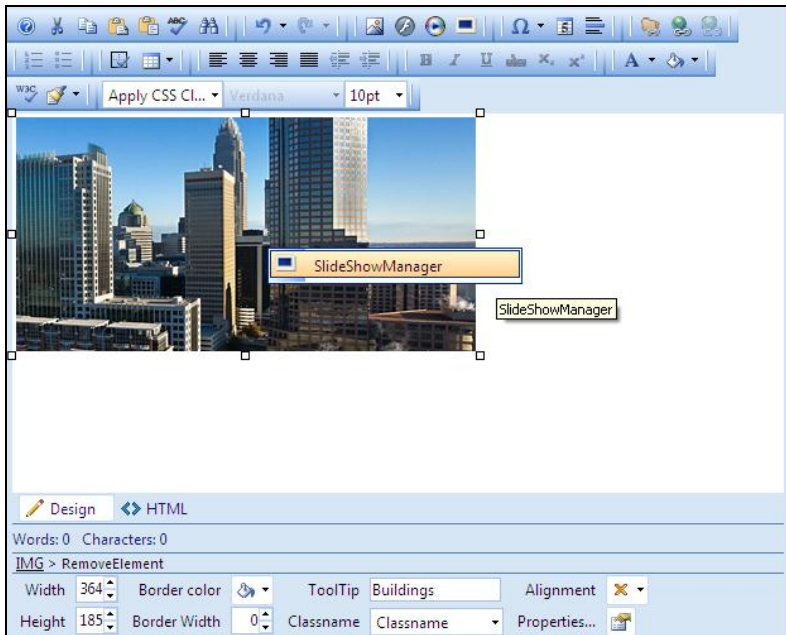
Apply CSS Cl... Verdana 10pt

SlideShowManager

SlideShowManager

Design HTML

Words: 0 Characters: 0

IMG > RemoveElement

Width 364 Border color ToolTip Buildings Alignment

Height 185 Border Width 0 Classname Classname Properties...